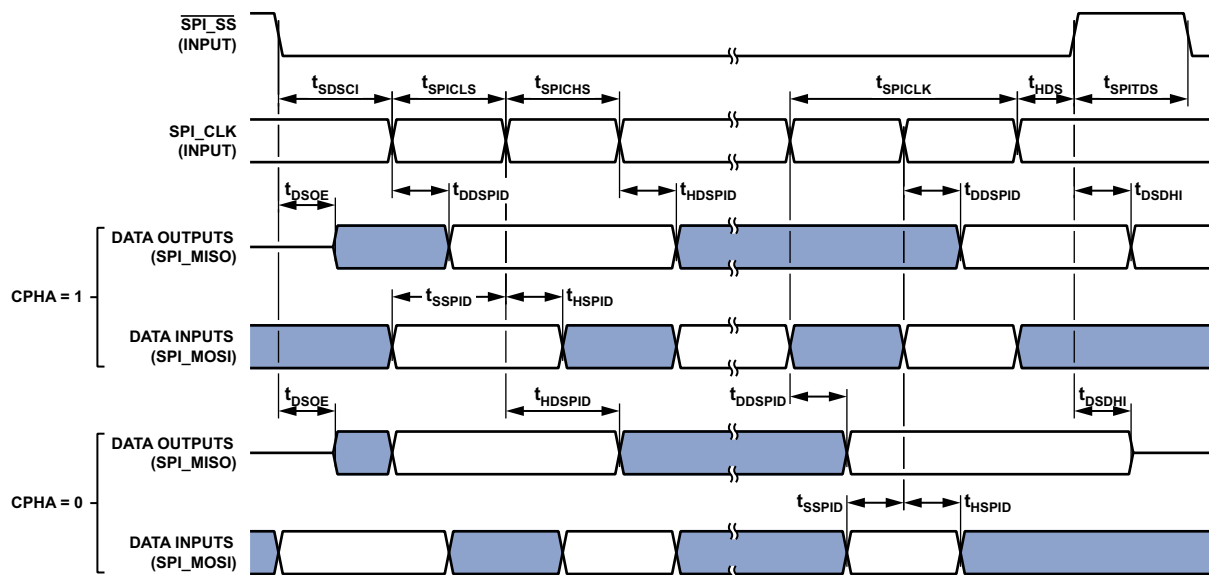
$\overline{\text{SPI\_SS}}$
(INPUT)

$t_{SDSCI}$ $t_{SPICLS}$ $t_{SPICHS}$ $t_{SPICLK}$ $t_{HDS}$ $t_{SPITDS}$

SPI_CLK
(INPUT)

$t_{DSOE}$ $t_{DDSPID}$ $t_{HDSPID}$ $t_{DDSPID}$ $t_{DSDHI}$

DATA OUTPUTS
(SPI_MISO)

CPHA = 1

$t_{SSPID}$ $t_{HSPID}$

DATA INPUTS
(SPI_MOSI)

$t_{DSOE}$ $t_{HDSPID}$ $t_{DDSPID}$ $t_{DSDHI}$

DATA OUTPUTS
(SPI_MISO)

CPHA = 0

$t_{SSPID}$ $t_{HSPID}$

DATA INPUTS
(SPI_MOSI)